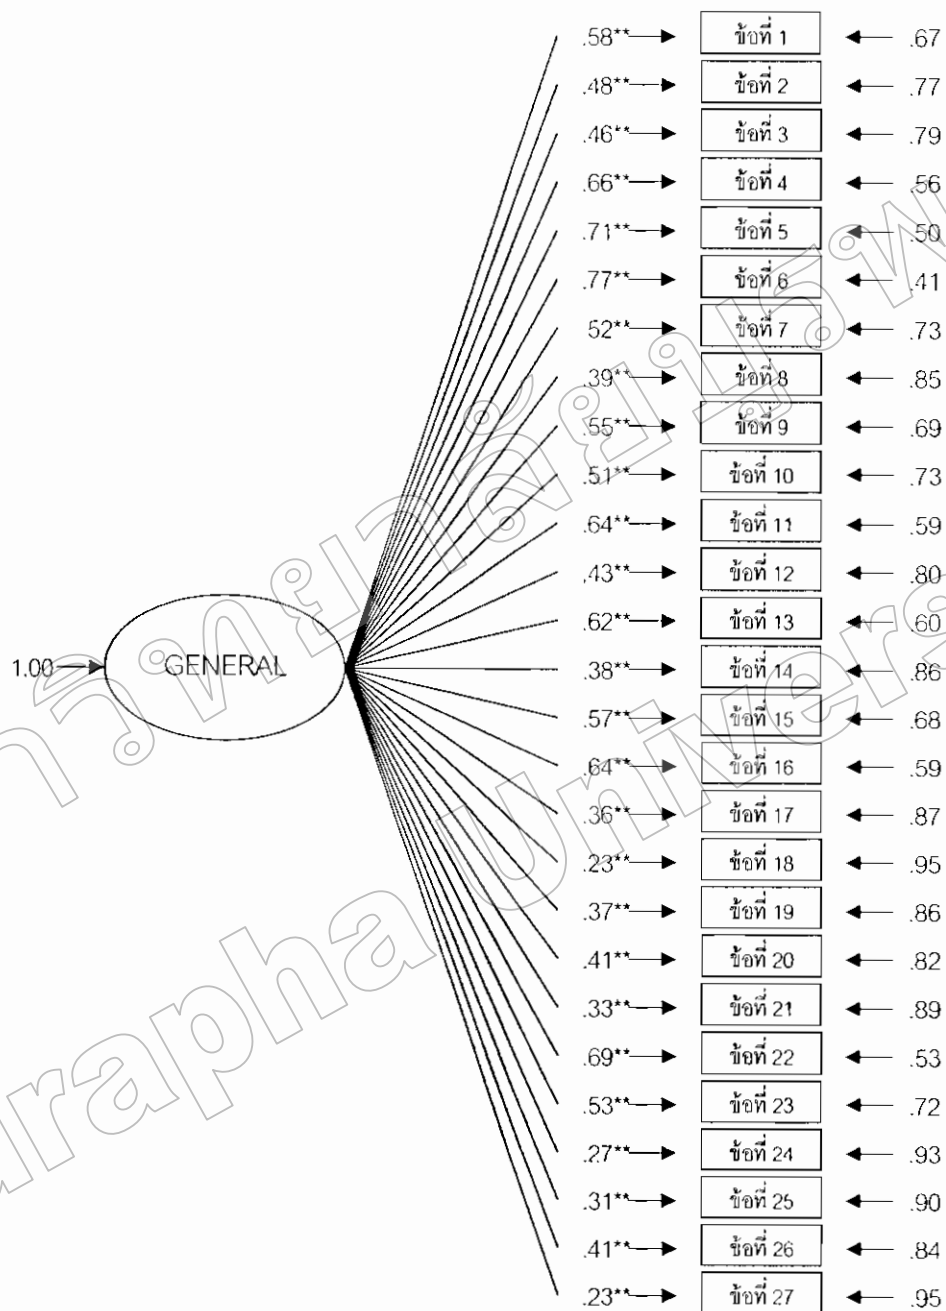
1.00 GENERAL

.58** ข้อที่ 1 .67
.48** ข้อที่ 2 .77
.46** ข้อที่ 3 .79
.66** ข้อที่ 4 .56
.71** ข้อที่ 5 .50
.77** ข้อที่ 6 .41
.52** ข้อที่ 7 .73
.39** ข้อที่ 8 .85
.55** ข้อที่ 9 .69
.51** ข้อที่ 10 .73
.64** ข้อที่ 11 .59
.43** ข้อที่ 12 .80
.62** ข้อที่ 13 .60
.38** ข้อที่ 14 .86
.57** ข้อที่ 15 .68
.64** ข้อที่ 16 .59
.36** ข้อที่ 17 .87
.23** ข้อที่ 18 .95
.37** ข้อที่ 19 .86
.41** ข้อที่ 20 .82
.33** ข้อที่ 21 .89
.69** ข้อที่ 22 .53
.53** ข้อที่ 23 .72
.27** ข้อที่ 24 .93
.31** ข้อที่ 25 .90
.41** ข้อที่ 26 .84
.23** ข้อที่ 27 .95